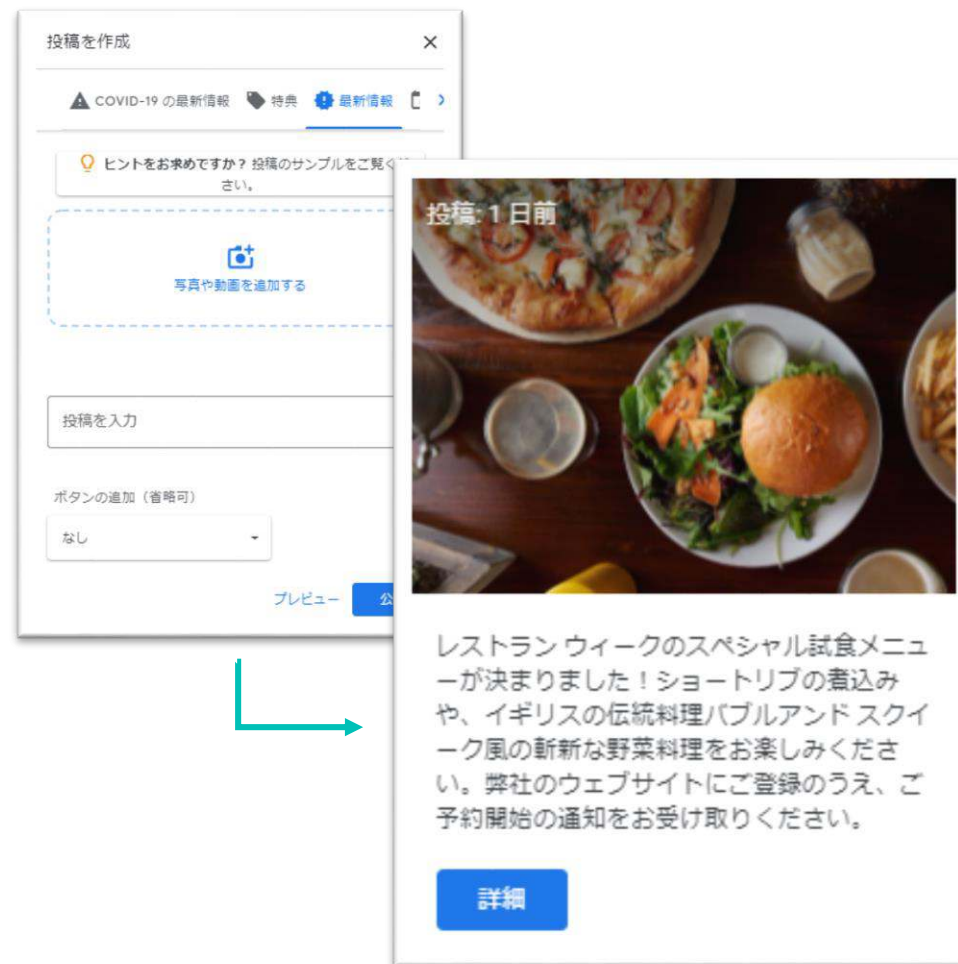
投稿を作成

×

COVID-19 の最新情報 特典 最新情報

ヒントをお求めですか？ 投稿のサンプルをご覧く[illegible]さい。

写真や動画を追加する

投稿を入力

ボタンの追加（省略可）

なし

プレビュー 公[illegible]

投稿: 1 日前

レストラン ウィークのスペシャル試食メニューが決まりました！ショートリブの煮込みや、イギリスの伝統料理バブルアンド スクイーク風の斬新な野菜料理をお楽しみください。弊社のウェブサイトにご登録のうえ、ご予約開始の通知をお受け取りください。

詳細